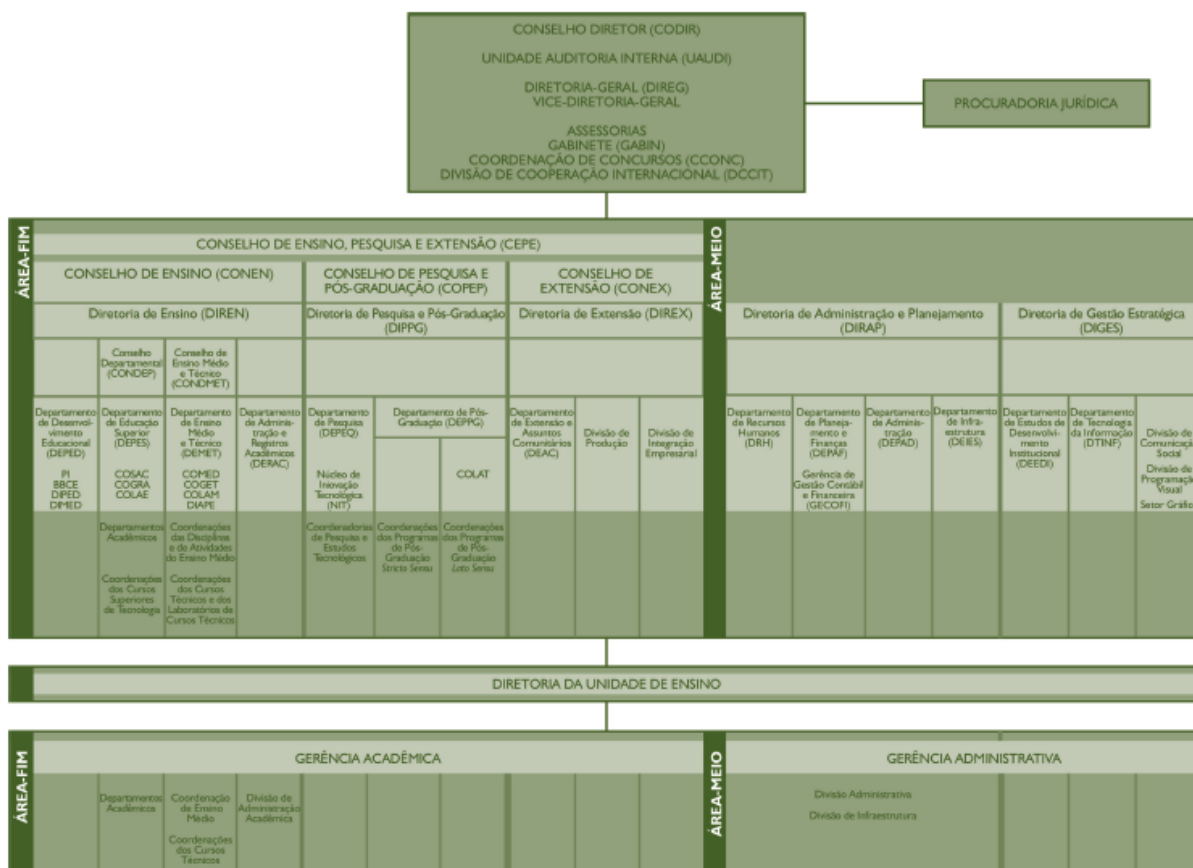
CONSELHO DIRETOR (CODIR)

UNIDADE AUDITORIA INTERNA (UAUDI)

DIRETORIA-GERAL (DIREG)
VICE-DIRETORIA-GERAL

ASSESSORIAS
GABINETE (GABIN)
COORDENAÇÃO DE CONCURSOS (CCONC)
DIVISÃO DE COOPERAÇÃO INTERNACIONAL (DCCIT)

PROCURADORIA JURÍDICA

ÁREA-FIM

CONSELHO DE ENSINO, PESQUISA E EXTENSÃO (CEPE)

CONSELHO DE ENSINO (CONEN)

CONSELHO DE PESQUISA E PÓS-GRADUAÇÃO (COPEP)

CONSELHO DE EXTENSÃO (CONEX)

Diretoria de Ensino (DIREN)

Diretoria de Pesquisa e Pós-Graduação (DIPPG)

Diretoria de Extensão (DIREX)

Conselho Departamental (CONDEP)

Conselho de Ensino Médio e Técnico (CONDMET)

Departamento de Desenvolvimento Educacional (DEPED)

PI
BBCE
DIPED
DIMED

Departamento de Educação Superior (DEPES)

COSAC
COGRA
COLAE

Departamento de Ensino Médio e Técnico (DEMET)

COMED
COGET
COLAM
DIAPE

Departamento de Administração e Registros Acadêmicos (DERAC)

Departamento de Pesquisa (DEPEQ)

Núcleo de Inovação Tecnológica (NIT)

Departamento de Pós-Graduação (DEPPG)

COLAT

Departamento de Extensão e Assuntos Comunitários (DEAC)

Divisão de Produção

Divisão de Integração Empresarial

Departamentos Acadêmicos

Coordenações dos Cursos Superiores de Tecnologia

Coordenações das Disciplinas e de Atividades do Ensino Médio

Coordenações dos Cursos Técnicos e dos Laboratórios de Cursos Técnicos

Coordenadorias de Pesquisa e Estudos Tecnológicos

Coordenações dos Programas de Pós-Graduação Stricto Sensu

Coordenações dos Programas de Pós-Graduação Lato Sensu

ÁREA-MEIO

Diretoria de Administração e Planejamento (DIRAP)

Diretoria de Gestão Estratégica (DIGES)

Departamento de Recursos Humanos (DRH)

Departamento de Planejamento e Finanças (DEPAF)

Gerência de Gestão Contábil e Financeira (GECOFI)

Departamento de Administração (DEPAD)

Departamento de Infraestrutura (DEIES)

Departamento de Estudos de Desenvolvimento Institucional (DEEDI)

Departamento de Tecnologia da Informação (DTINF)

Divisão de Comunicação Social

Divisão de Programação Visual

Setor Gráfico

DIRETORIA DA UNIDADE DE ENSINO

ÁREA-FIM

GERÊNCIA ACADÊMICA

Departamentos Acadêmicos

Coordenação de Ensino Médio

Coordenações dos Cursos Técnicos

Divisão de Administração Acadêmica

ÁREA-MEIO

GERÊNCIA ADMINISTRATIVA

Divisão Administrativa

Divisão de Infraestrutura